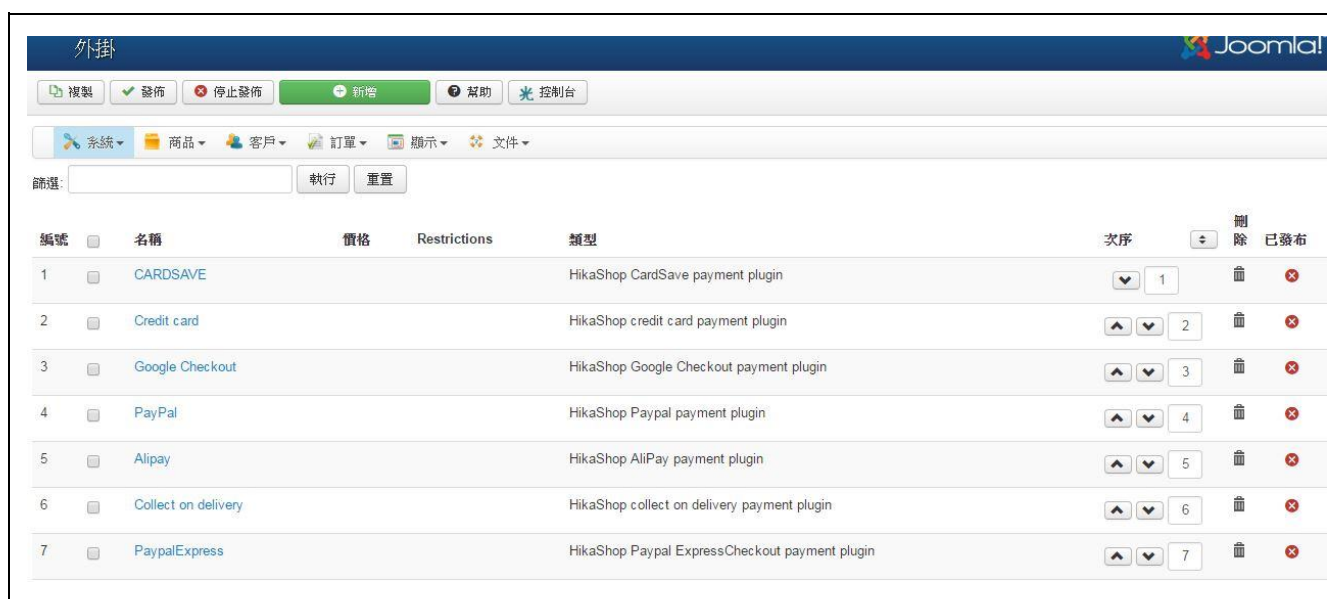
外掛

Joomla!

複製 發佈 停止發佈 新增 幫助 控制台

系統 商品 客戶 訂單 顯示 文件

篩選: 執行 重置

| 編號 | | 名稱 | 價格 | Restrictions | 類型 | 次序 | 刪除 | 已發布 |
|---|---|---|---|---|---|---|---|---|
| 1 | | CARDSAVE | | | HikaShop CardSave payment plugin | 1 | | |
| 2 | | Credit card | | | HikaShop credit card payment plugin | 2 | | |
| 3 | | Google Checkout | | | HikaShop Google Checkout payment plugin | 3 | | |
| 4 | | PayPal | | | HikaShop Paypal payment plugin | 4 | | |
| 5 | | Alipay | | | HikaShop AliPay payment plugin | 5 | | |
| 6 | | Collect on delivery | | | HikaShop collect on delivery payment plugin | 6 | | |
| 7 | | PaypalExpress | | | HikaShop Paypal ExpressCheckout payment plugin | 7 | | |